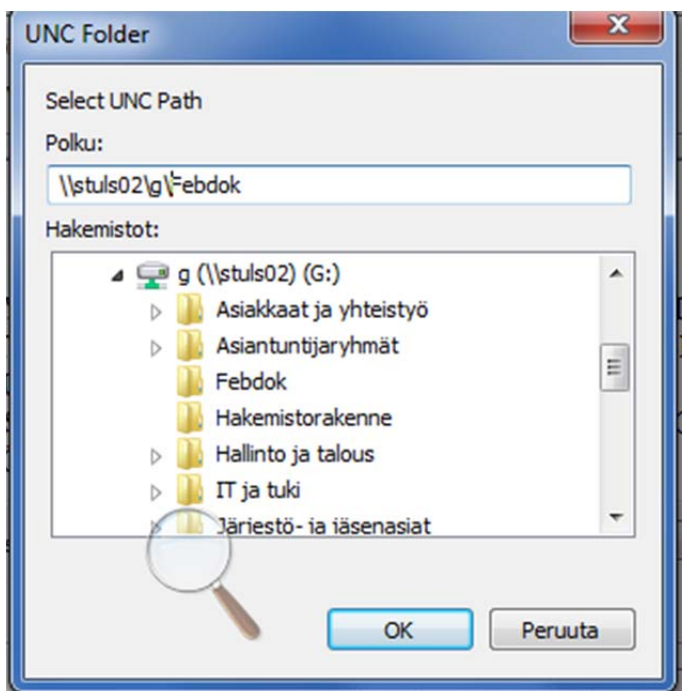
UNC Folder

x

Select UNC Path

Polku:

\\stuls02\g\Febdok

Hakemistot:

g (\\stuls02) (G:)

Asiakkaat ja yhteistyö

Asiantuntijaryhmät

Febdok

Hakemistorakenne

Hallinto ja talous

IT ja tuki

Järiestö- ja jäsenasiat

OK

Peruuta